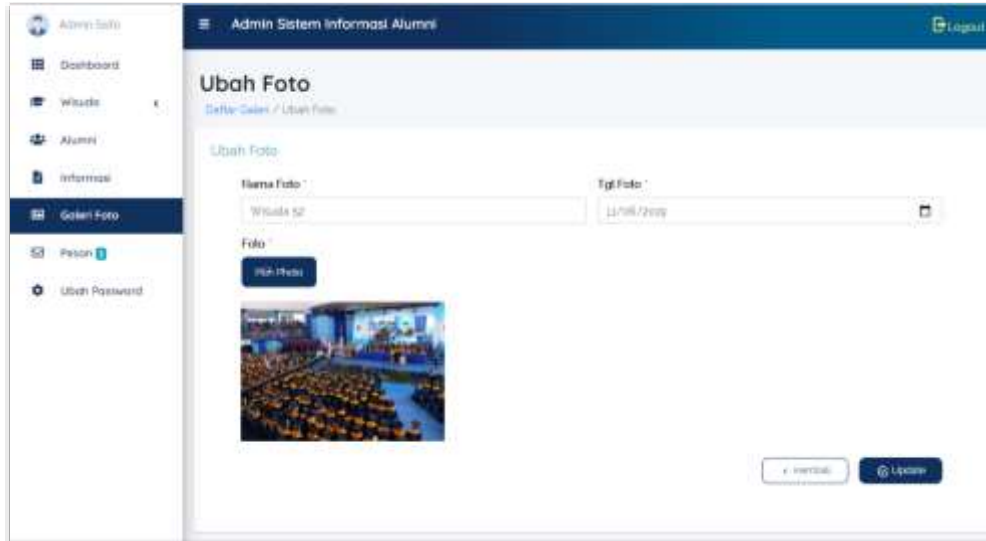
Admin Sisfo

Dashboard

Wisuda

Alumni

Informasi

Galeri Foto

Pesan 1

Ubah Password

Admin Sistem Informasi Alumni

Logout

Ubah Foto

Daftar Galeri / Ubah Foto

Ubah Foto

Nama Foto *

Wisuda 52

Tgl Foto *

11/08/2019

Foto *

Pilih Photo

« Kembali

Update